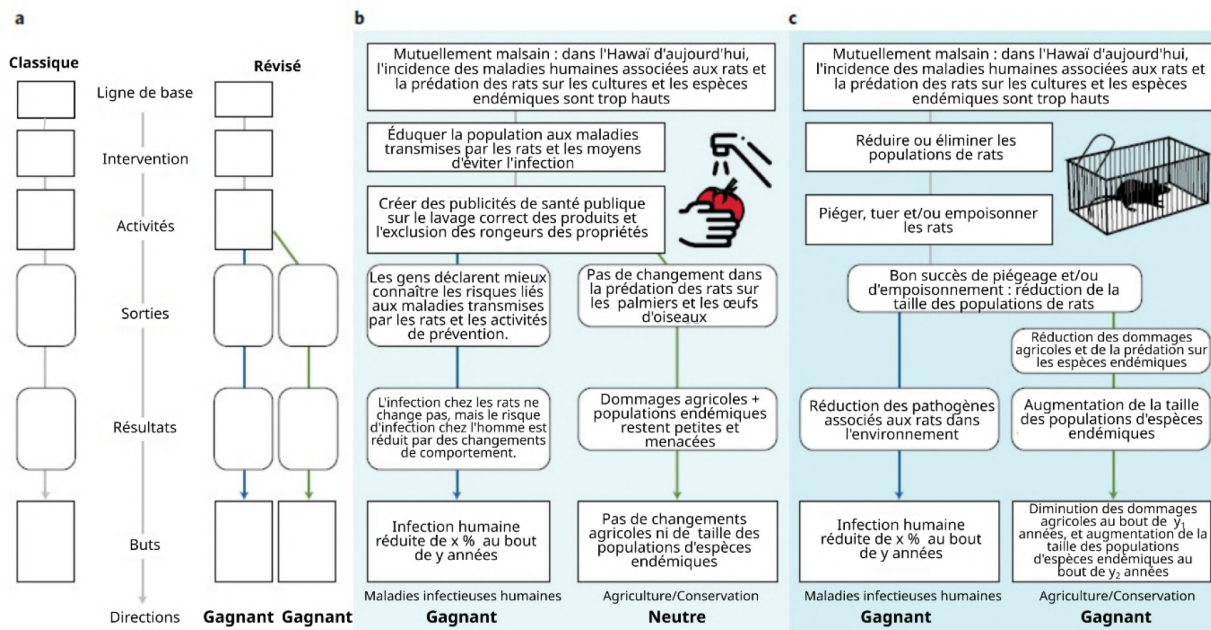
a

Classique

Révisé

Ligne de base

Intervention

Activités

Sorties

Résultats

Buts

Directions

Gagnant Gagnant

b

Mutuellement malsain : dans l'Hawaï d'aujourd'hui, l'incidence des maladies humaines associées aux rats et la prédation des rats sur les cultures et les espèces endémiques sont trop hauts

Éduquer la population aux maladies transmises par les rats et les moyens d'éviter l'infection

Créer des publicités de santé publique sur le lavage correct des produits et l'exclusion des rongeurs des propriétés

Les gens déclarent mieux connaître les risques liés aux maladies transmises par les rats et les activités de prévention.

Pas de changement dans la prédation des rats sur les palmiers et les œufs d'oiseaux

L'infection chez les rats ne change pas, mais le risque d'infection chez l'homme est réduit par des changements de comportement.

Dommages agricoles + populations endémiques restent petites et menacées

Infection humaine réduite de x % au bout de y années

Pas de changements agricoles ni de taille des populations d'espèces endémiques

Maladies infectieuses humaines

Gagnant

Agriculture/Conservation

Neutre

c

Mutuellement malsain : dans l'Hawaï d'aujourd'hui, l'incidence des maladies humaines associées aux rats et la prédation des rats sur les cultures et les espèces endémiques sont trop hauts

Réduire ou éliminer les populations de rats

Piéger, tuer et/ou empoisonner les rats

Bon succès de piégeage et/ou d'empoisonnement : réduction de la taille des populations de rats

Réduction des dommages agricoles et de la prédation sur les espèces endémiques

Réduction des pathogènes associés aux rats dans l'environnement

Augmentation de la taille des populations d'espèces endémiques

Infection humaine réduite de x % au bout de y années

Diminution des dommages agricoles au bout de $y_1$ années, et augmentation de la taille des populations d'espèces endémiques au bout de $y_2$ années

Maladies infectieuses humaines

Gagnant

Agriculture/Conservation

Gagnant